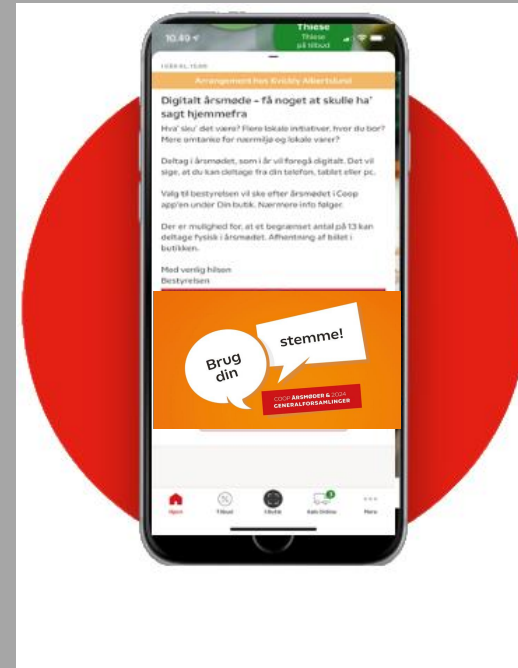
10.49
Thiese
Thiese
på tilbud

Arrangement hos Kvickly Albertslund

Digitalt årsmøde – få noget at skulle ha' sagt hjemmefra

Hva' siu' det vaer? Flere lokale initiativer, hvor du bor? Mere omtanke for naermiljø og lokale varer?

Deltag i årsmødet, som i år vil foregå digitalt. Det vil sige, at du kan deltage fra din telefon, tablet eller pc.

Valg til bestyrelsen vil ske efter årsmødet i Coop app'en under Din butik. Naermere info følger.

Der er mulighed for, at et begraenset antal på 13 kan deltage fysisk i årsmødet. Afhentning af billet i butikken.

Med venlig hilsen
Bestyrelsen

Brug din
stemme!

COOP ÅRSMØDER & 2024
GENERALFORSAMLINGER

Hjem
Tilbud
I Butik
Køb Online
Mere